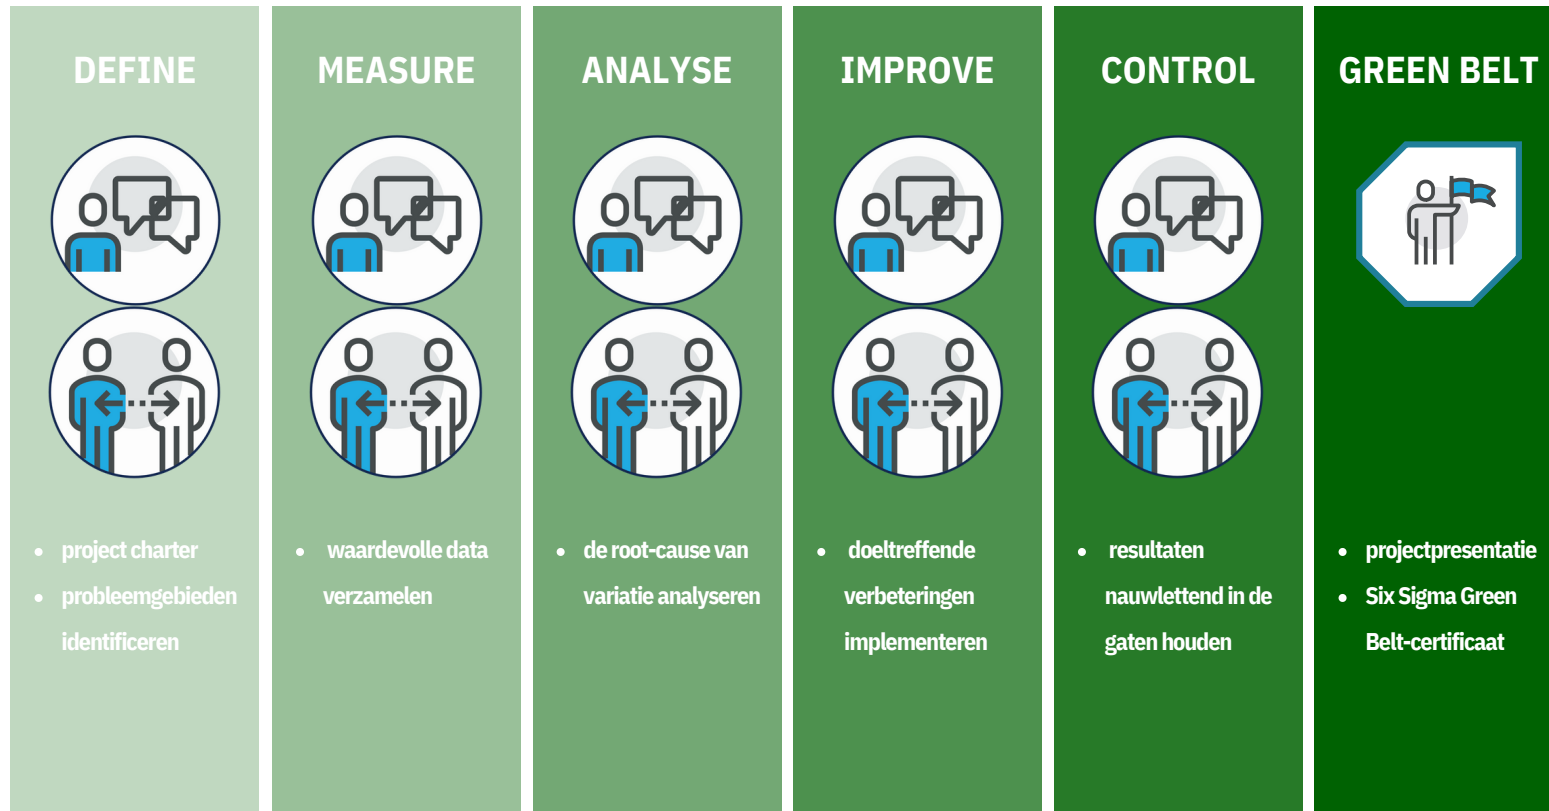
DEFINE

- project charter
- probleemgebieden identificeren

MEASURE

- waardevolle data verzamelen

ANALYSE

- de root-cause van variatie analyseren

IMPROVE

- doeltreffende verbeteringen implementeren

CONTROL

- resultaten nauwlettend in de gaten houden

GREEN BELT

- projectpresentatie
- Six Sigma Green Belt-certificaat